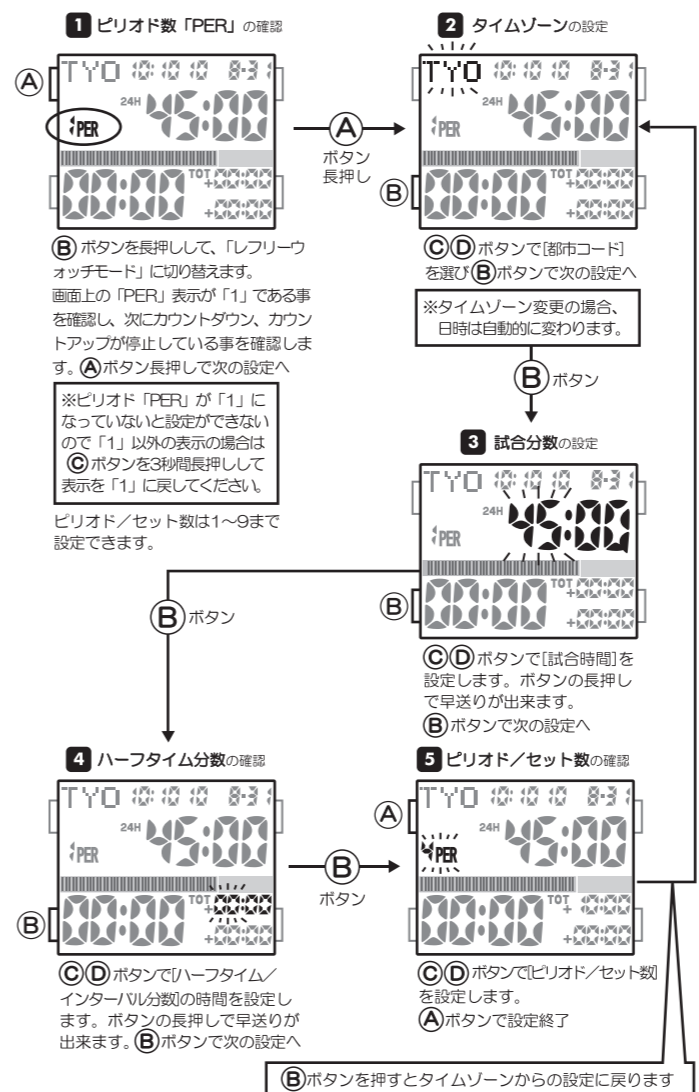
1 ピリオド数「PER」の確認

Ⓐ

TYO 10:10 10 8-31

24H 45:00

PER

00:00

TOT

Ⓐ ボタン長押し

Ⓑ ボタンを長押しして、「レフリーウォッチモード」に切り替えます。
画面上の「PER」表示が「1」である事を確認し、次にカウントダウン、カウントアップが停止している事を確認します。Ⓐボタン長押しで次の設定へ

※ピリオド「PER」が「1」になっていないと設定ができないので「1」以外の表示の場合はⒸボタンを3秒間長押しして表示を「1」に戻してください。

ピリオド/セット数は1~9まで設定できます。

2 タイムゾーンの設定

TYO 10:10 10 8-31

24H 45:00

PER

Ⓑ

00:00

TOT

ⒸⒹボタンで[都市コード]を選びⒷボタンで次の設定へ

※タイムゾーン変更の場合、日時は自動的に変わります。

Ⓑ ボタン

3 試合分数の設定

TYO 10:10 10 8-31

24H 45:00

PER

Ⓑ

00:00

TOT

Ⓑ ボタン

ⒸⒹボタンで[試合時間]を設定します。ボタンの長押しで早送りが出来ます。
Ⓑボタンで次の設定へ

4 ハーフタイム分数の確認

TYO 10:10 10 8-31

24H 45:00

PER

Ⓑ

00:00

TOT

Ⓑ ボタン

ⒸⒹボタンで[ハーフタイム/インターバル分数]の時間を設定します。ボタンの長押しで早送りが出来ます。Ⓑボタンで次の設定へ

5 ピリオド/セット数の確認

Ⓐ

TYO 10:10 10 8-31

24H 45:00

PER

00:00

TOT

ⒸⒹボタンで[ピリオド/セット数]を設定します。
Ⓐボタンで設定終了

Ⓑボタンを押すとタイムゾーンからの設定に戻ります